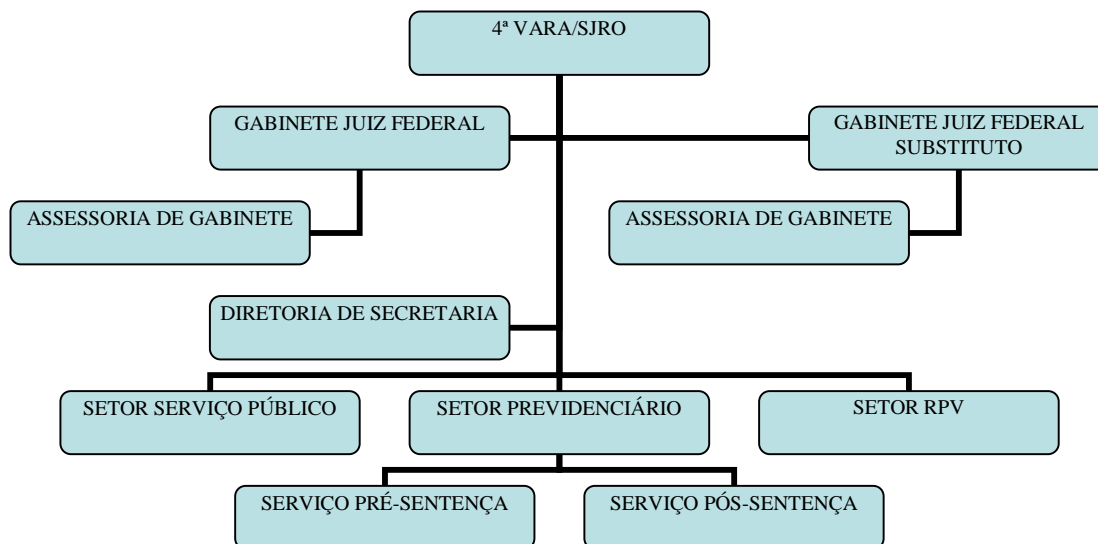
4ª VARA/SJRO

GABINETE JUIZ FEDERAL

GABINETE JUIZ FEDERAL SUBSTITUTO

ASSESSORIA DE GABINETE

ASSESSORIA DE GABINETE

DIRETORIA DE SECRETARIA

SETOR SERVIÇO PÚBLICO

SETOR PREVIDENCIÁRIO

SETOR RPV

SERVIÇO PRÉ-SENTENÇA

SERVIÇO PÓS-SENTENÇA